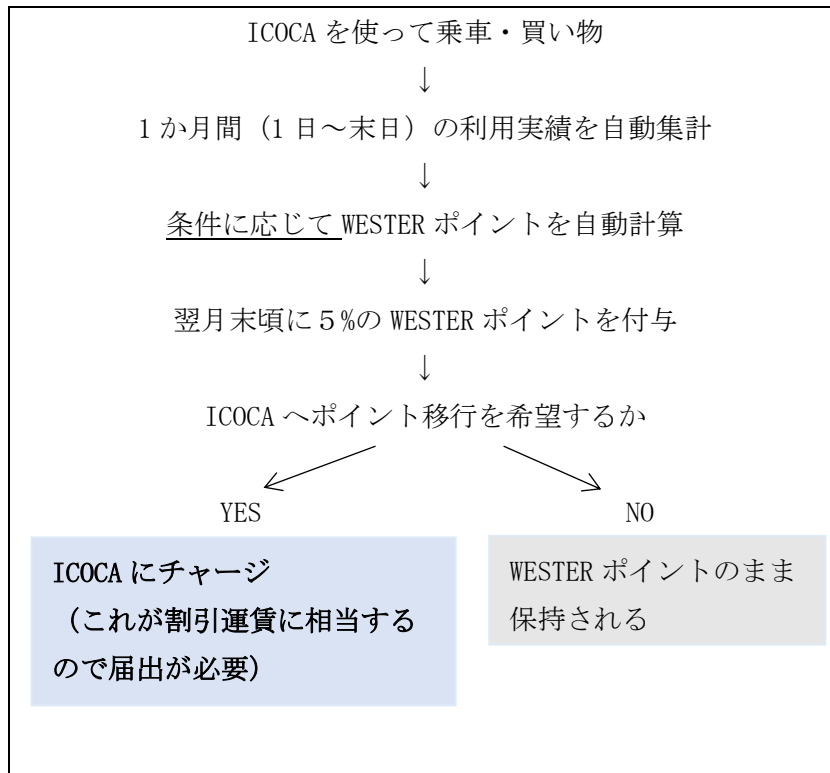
ICOCA を使って乗車・買い物
↓
1 か月間（1 日～末日）の利用実績を自動集計
↓
条件に応じて WESTER ポイントを自動計算
↓
翌月末頃に５%の WESTER ポイントを付与
↓
ICOCA へポイント移行を希望するか

YES

NO

ICOCA にチャージ
（これが割引運賃に相当するので届出が必要）

WESTER ポイントのまま保持される